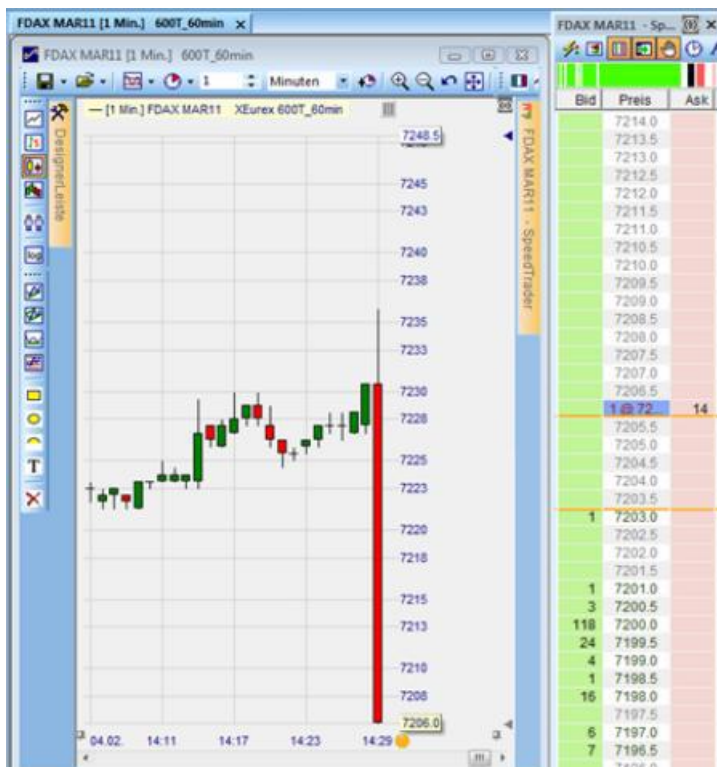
FDAX MAR11 [1 Min.] 600T_60min ×

FDAX MAR11 [1 Min.] 600T_60min

1 Minuten

— [1 Min.] FDAX MAR11 XEurex 600T_60min

DesignerLeiste

log

T

7248.5
7245
7243
7240
7238
7235
7233
7230
7228
7225
7223
7220
7218
7215
7213
7210
7208
7206.0

04.02. 14:11 14:17 14:23 14:29

FDAX MAR11 - SpeedTrader

FDAX MAR11 - Sp...

| Bid | Preis | Ask |
|---|---|---|
| | 7214.0 | |
| | 7213.5 | |
| | 7213.0 | |
| | 7212.5 | |
| | 7212.0 | |
| | 7211.5 | |
| | 7211.0 | |
| | 7210.5 | |
| | 7210.0 | |
| | 7209.5 | |
| | 7209.0 | |
| | 7208.5 | |
| | 7208.0 | |
| | 7207.5 | |
| | 7207.0 | |
| | 7206.5 | |
| | 1 @ 72... | 14 |
| | 7205.5 | |
| | 7205.0 | |
| | 7204.5 | |
| | 7204.0 | |
| | 7203.5 | |
| 1 | 7203.0 | |
| | 7202.5 | |
| | 7202.0 | |
| | 7201.5 | |
| 1 | 7201.0 | |
| 3 | 7200.5 | |
| 118 | 7200.0 | |
| 24 | 7199.5 | |
| 4 | 7199.0 | |
| 1 | 7198.5 | |
| 16 | 7198.0 | |
| | 7197.5 | |
| 6 | 7197.0 | |
| 7 | 7196.5 | |